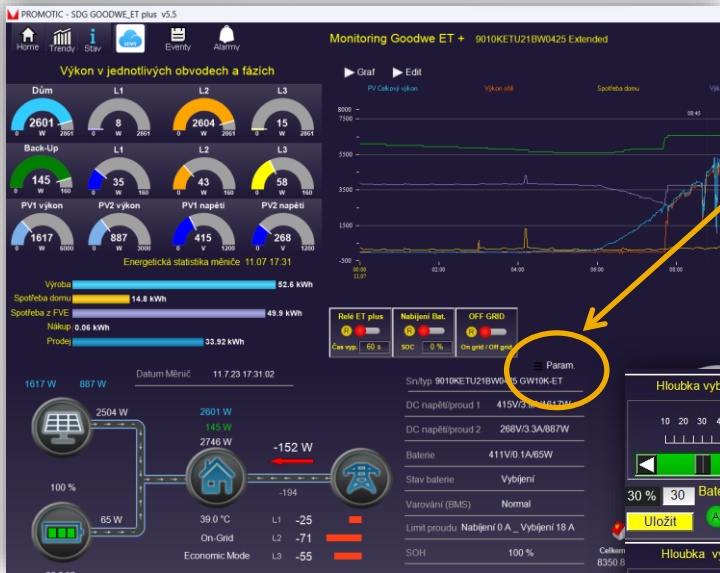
PROMOTIC - SDG GOODWE_ET plus v5.5

Home Trendy Stav Events Alarmy

Monitoring Goodwe ET + 9010KETU21BW0425 Extended

Graf Edit

Výkon v jednotlivých obvodech a fázích

Dům L1 L2 L3
2601 8 2604 15
0 2861 0 2861 0 2861 0 2861

Back-Up L1 L2 L3
145 35 43 58
0 160 0 160 0 160 0 160

PV1 výkon PV2 výkon PV1 napětí PV2 napětí
1617 887 415 268
0 6000 0 3000 0 1200 0 1200

Energetická statistika měniče 11.07 17:31

Výroba 52.6 kWh
Spotřeba domu 14.8 kWh
Spotřeba z FVE 49.9 kWh
Nákup 0.06 kWh
Prodej 33.92 kWh

PV Celkový výkon Výkon sítě Spotřeba domu
8000
7500
5500
3500
1500
-500
00:00 02:00 04:00 06:00 08:00
11.07.23

Relé ET plus R Čas vyp. 60 s
Nabíjení Bat. R SOC 0 %
OFF GRID R On grid / Off grid

Param.

Datum Měnič 11.7.23 17:31:02

1617 W 887 W
2504 W
100 %
65 W
2601 W
145 W
2746 W
-152 W
-194
39.0 °C
On-Grid
Economic Mode
L1 -25
L2 -71
L3 -55

Sn/typ 9010KETU21BW0425 GW10K-ET
DC napětí/proud 1 415V/3.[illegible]/1617W
DC napětí/proud 2 268V/3.3A/887W
Baterie 411V/0.1A/65W
Stav baterie Vybíjení
Varování (BMS) Normal
Limit proudu Nabíjení 0 A _ Vybíjení 18 A
SOH 100 %

Hloubka vyb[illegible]
10 20 30 4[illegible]
30 % 30 Bate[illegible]
Uložit

Celkem
8350.8

Hloubka v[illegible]